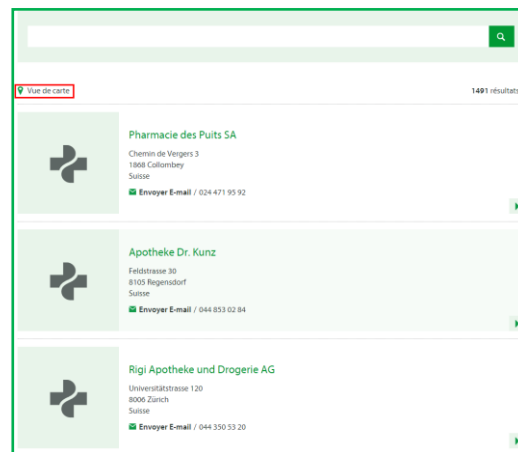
Vue de carte

1491 résultats

Pharmacie des Puits SA

Chemin de Vergers 3
1868 Collombey
Suisse

Envoyer E-mail / 024 471 95 92

Apotheke Dr. Kunz

Feldstrasse 30
8105 Regensdorf
Suisse

Envoyer E-mail / 044 853 02 84

Rigi Apotheke und Drogerie AG

Universitätstrasse 120
8006 Zürich
Suisse

Envoyer E-mail / 044 350 53 20